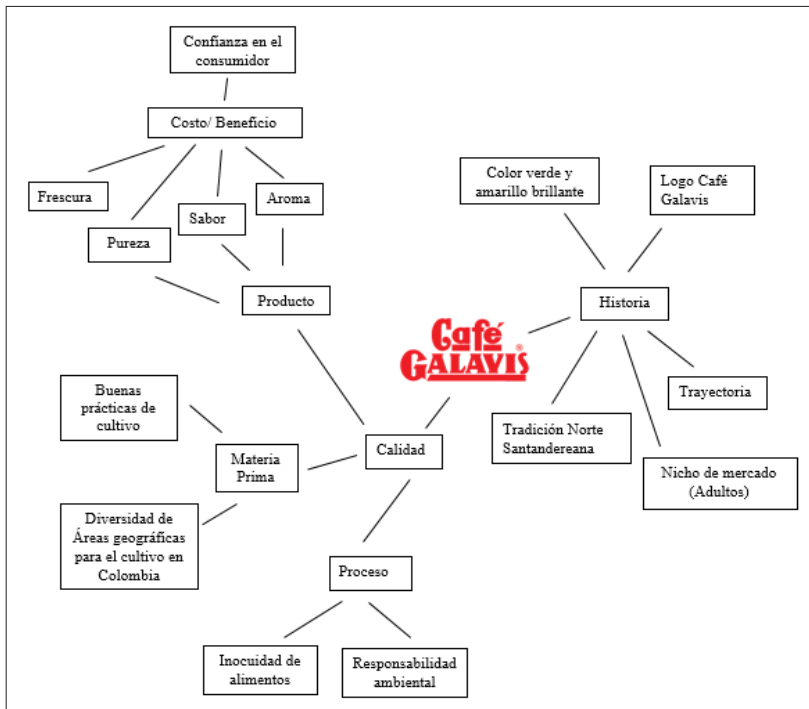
Confianza en el consumidor

Costo/ Beneficio

Frescura

Pureza

Sabor

Aroma

Producto

Color verde y amarillo brillante

Logo Café Galavis

Historia

Café GALAVIS

Trayectoria

Buenas prácticas de cultivo

Materia Prima

Calidad

Tradición Norte Santandereana

Nicho de mercado (Adultos)

Diversidad de Áreas geográficas para el cultivo en Colombia

Proceso

Inocuidad de alimentos

Responsabilidad ambiental